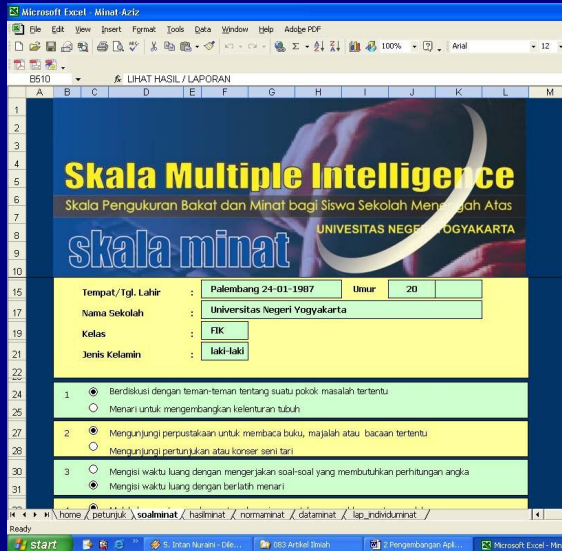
Microsoft Excel - Minat-Aziz

File Edit View Insert Format Tools Data Window Help Adobe PDF

100% Arial 12

B510 fx LIHAT HASIL / LAPORAN

A B C D E F G H I J K L M

1
2
3
4
5
6
7
8
9
10

Skala Multiple Intelligence

Skala Pengukuran Bakat dan Minat bagi Siswa Sekolah Menengah Atas

UNIVESITAS NEGERI YOGYAKARTA

skala minat

15 Tempat/Tgl. Lahir : Palembang 24-01-1987 Umur 20

17 Nama Sekolah : Universitas Negeri Yogyakarta

19 Kelas : FIK

21 Jenis Kelamin : laki-laki

22

24 1 Berdiskusi dengan teman-teman tentang suatu pokok masalah tertentu

25 Menari untuk mengembangkan kelenturan tubuh

27 2 Mengunjungi perpustakaan untuk membaca buku, majalah atau bacaan tertentu

28 Mengunjungi pertunjukan atau konser seni tari

30 3 Mengisi waktu luang dengan mengerjakan soal-soal yang membutuhkan perhitungan angka

31 Mengisi waktu luang dengan berlatih menari

home / petunjuk / soalminat / hasilminat / normaminat / dataminat / lap_individuminat /

Ready

start 5. Intan Nuraini - Dile... 083 Artikel Ilmiah 2 Pengembangan Apli... Microsoft Excel - Mi